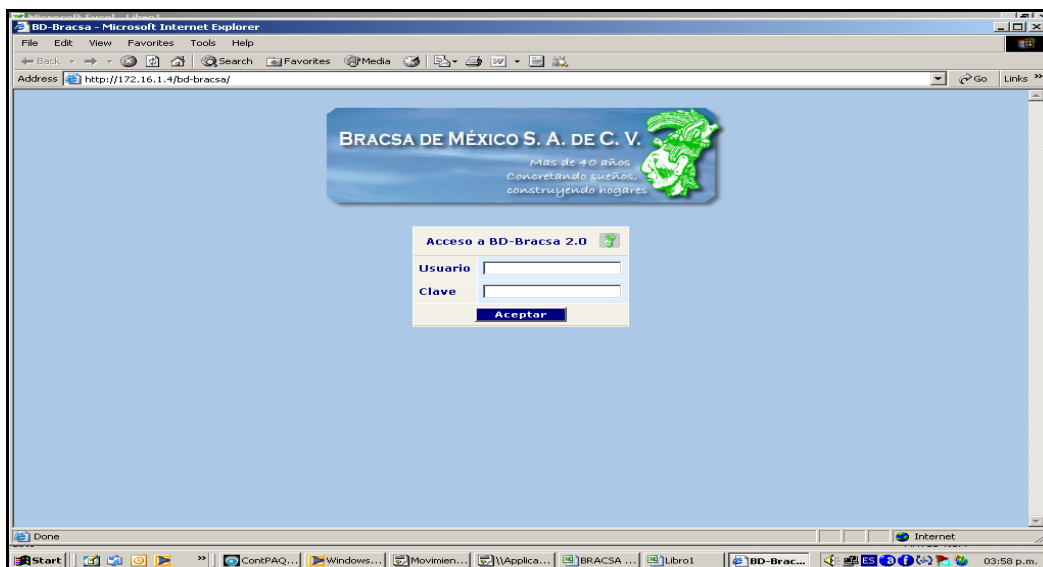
BD-Bracsa - Microsoft Internet Explorer

File Edit View Favorites Tools Help

Back Search Favorites Media

Address http://172.16.1.4/bd-bracsa/ Go Links »

BRACSA DE MÉXICO S. A. DE C. V.

Mas de 40 años
Concretando sueños,
construyendo hogares

Acceso a BD-Bracsa 2.0

Usuario

Clave

Aceptar

Done

Internet

Start ContPAQ... Windows... Movimien... \\Applica... BRACSA ... Libro1 BD-Brac... ES 03:58 p.m.